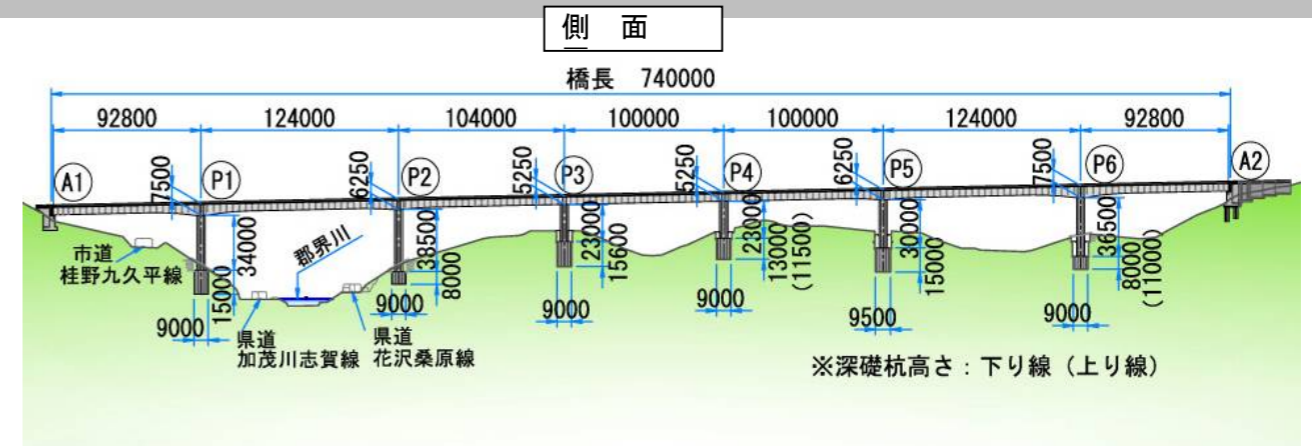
側　面

橋長　740000

92800
124000
104000
100000
100000
124000
92800

A1
P1
P2
P3
P4
P5
P6
A2

7500
6250
5250
5250
6250
7500

34000
38500
23000
23000
30000
36500

15000
8000
15600
13000
(11500)
15000
8000
(11000)

9000
9000
9000
9000
9500
9000

郡界川

市道
桂野九久平線

県道
加茂川志賀線

県道
花沢桑原線

※深礎杭高さ：下り線（上り線）